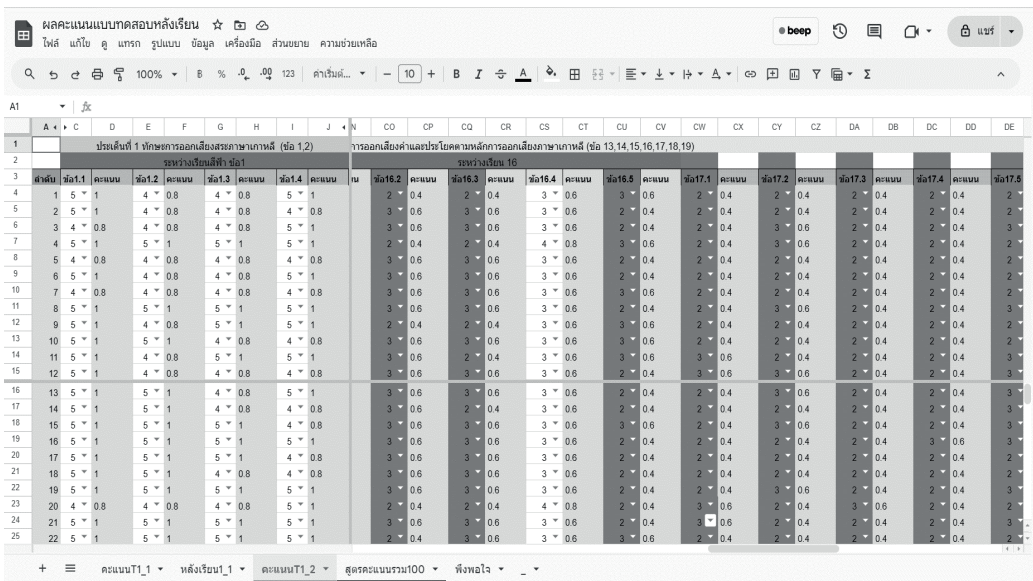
ผลคะแนนแบบทดสอบหลังเรียน

ไฟล์ แก้ไข ดู แทรก รูปแบบ ข้อมูล เครื่องมือ ส่วนขยาย ความช่วยเหลือ

beep

แชร์

100% ฿ % .0 .00 123 ค่าเริ่มต้น... 10 B I A Σ

A1 fx

| | A | C | D | E | F | G | H | I | J | N | CO | CP | CQ | CR | CS | CT | CU | CV | CW | CX | CY | CZ | DA | DB | DC | DD | DE |
|---|---|---|---|---|---|---|---|---|---|---|---|---|---|---|---|---|---|---|---|---|---|---|---|---|---|---|---|
| 1 | | ประเด็นที่ 1 ทักษะการออกเสียงสระภาษาเกาหลี (ข้อ 1,2) | | | | | | | | การออกเสียงคำและประโยคตามหลักการออกเสียงภาษาเกาหลี (ข้อ 13,14,15,16,17,18,19) | | | | | | | | | | | | | | | | | |
| 2 | | ระหว่างเรียนสีฟ้า ข้อ1 | | | | | | | | | | | | | | ระหว่างเรียน 16 | | | | | | | | | | | |
| 3 | ลำดับ | ข้อ1.1 | คะแนน | ข้อ1.2 | คะแนน | ข้อ1.3 | คะแนน | ข้อ1.4 | คะแนน | น | ข้อ16.2 | คะแนน | ข้อ16.3 | คะแนน | ข้อ16.4 | คะแนน | ข้อ16.5 | คะแนน | ข้อ17.1 | คะแนน | ข้อ17.2 | คะแนน | ข้อ17.3 | คะแนน | ข้อ17.4 | คะแนน | ข้อ17.5 |
| 4 | 1 | 5 | 1 | 4 | 0.8 | 4 | 0.8 | 5 | 1 | | 2 | 0.4 | 2 | 0.4 | 3 | 0.6 | 2 | 0.4 | 2 | 0.4 | 2 | 0.4 | 2 | 0.4 | 2 | 0.4 | 2 |
| 5 | 2 | 5 | 1 | 4 | 0.8 | 4 | 0.8 | 4 | 0.8 | | 3 | 0.6 | 3 | 0.6 | 3 | 0.6 | 3 | 0.6 | 2 | 0.4 | 2 | 0.4 | 2 | 0.4 | 2 | 0.4 | 2 |
| 6 | 3 | 4 | 0.8 | 4 | 0.8 | 4 | 0.8 | 5 | 1 | | 3 | 0.6 | 3 | 0.6 | 3 | 0.6 | 2 | 0.4 | 2 | 0.4 | 3 | 0.6 | 2 | 0.4 | 2 | 0.4 | 3 |
| 7 | 4 | 5 | 1 | 5 | 1 | 5 | 1 | 5 | 1 | | 2 | 0.4 | 2 | 0.4 | 4 | 0.8 | 3 | 0.6 | 2 | 0.4 | 3 | 0.6 | 2 | 0.4 | 2 | 0.4 | 2 |
| 8 | 5 | 4 | 0.8 | 4 | 0.8 | 4 | 0.8 | 4 | 0.8 | | 3 | 0.6 | 3 | 0.6 | 3 | 0.6 | 3 | 0.6 | 2 | 0.4 | 2 | 0.4 | 2 | 0.4 | 2 | 0.4 | 2 |
| 9 | 6 | 5 | 1 | 4 | 0.8 | 4 | 0.8 | 5 | 1 | | 3 | 0.6 | 3 | 0.6 | 3 | 0.6 | 2 | 0.4 | 2 | 0.4 | 2 | 0.4 | 2 | 0.4 | 2 | 0.4 | 2 |
| 10 | 7 | 4 | 0.8 | 4 | 0.8 | 4 | 0.8 | 4 | 0.8 | | 3 | 0.6 | 3 | 0.6 | 3 | 0.6 | 3 | 0.6 | 2 | 0.4 | 2 | 0.4 | 2 | 0.4 | 2 | 0.4 | 2 |
| 11 | 8 | 5 | 1 | 5 | 1 | 5 | 1 | 5 | 1 | | 3 | 0.6 | 3 | 0.6 | 3 | 0.6 | 3 | 0.6 | 2 | 0.4 | 2 | 0.4 | 2 | 0.4 | 2 | 0.4 | 2 |
| 12 | 9 | 5 | 1 | 4 | 0.8 | 5 | 1 | 5 | 1 | | 2 | 0.4 | 2 | 0.4 | 3 | 0.6 | 3 | 0.6 | 2 | 0.4 | 3 | 0.6 | 2 | 0.4 | 2 | 0.4 | 2 |
| 13 | 10 | 5 | 1 | 5 | 1 | 4 | 0.8 | 4 | 0.8 | | 3 | 0.6 | 3 | 0.6 | 3 | 0.6 | 3 | 0.6 | 2 | 0.4 | 2 | 0.4 | 2 | 0.4 | 2 | 0.4 | 2 |
| 14 | 11 | 5 | 1 | 4 | 0.8 | 5 | 1 | 5 | 1 | | 3 | 0.6 | 2 | 0.4 | 3 | 0.6 | 3 | 0.6 | 3 | 0.6 | 2 | 0.4 | 2 | 0.4 | 2 | 0.4 | 3 |
| 15 | 12 | 5 | 1 | 4 | 0.8 | 4 | 0.8 | 4 | 0.8 | | 3 | 0.6 | 3 | 0.6 | 3 | 0.6 | 2 | 0.4 | 3 | 0.6 | 3 | 0.6 | 2 | 0.4 | 2 | 0.4 | 2 |
| 16 | 13 | 5 | 1 | 5 | 1 | 4 | 0.8 | 5 | 1 | | 3 | 0.6 | 3 | 0.6 | 3 | 0.6 | 2 | 0.4 | 2 | 0.4 | 3 | 0.6 | 2 | 0.4 | 2 | 0.4 | 3 |
| 17 | 14 | 5 | 1 | 5 | 1 | 4 | 0.8 | 4 | 0.8 | | 3 | 0.6 | 3 | 0.6 | 3 | 0.6 | 2 | 0.4 | 2 | 0.4 | 2 | 0.4 | 2 | 0.4 | 2 | 0.4 | 2 |
| 18 | 15 | 5 | 1 | 5 | 1 | 5 | 1 | 4 | 0.8 | | 3 | 0.6 | 3 | 0.6 | 3 | 0.6 | 2 | 0.4 | 2 | 0.4 | 3 | 0.6 | 2 | 0.4 | 2 | 0.4 | 2 |
| 19 | 16 | 5 | 1 | 5 | 1 | 5 | 1 | 5 | 1 | | 3 | 0.6 | 3 | 0.6 | 3 | 0.6 | 2 | 0.4 | 2 | 0.4 | 2 | 0.4 | 2 | 0.4 | 3 | 0.6 | 3 |
| 20 | 17 | 5 | 1 | 5 | 1 | 5 | 1 | 4 | 0.8 | | 3 | 0.6 | 3 | 0.6 | 3 | 0.6 | 2 | 0.4 | 2 | 0.4 | 2 | 0.4 | 2 | 0.4 | 2 | 0.4 | 2 |
| 21 | 18 | 5 | 1 | 5 | 1 | 4 | 0.8 | 4 | 0.8 | | 3 | 0.6 | 3 | 0.6 | 3 | 0.6 | 2 | 0.4 | 2 | 0.4 | 3 | 0.6 | 2 | 0.4 | 2 | 0.4 | 2 |
| 22 | 19 | 5 | 1 | 5 | 1 | 5 | 1 | 5 | 1 | | 3 | 0.6 | 3 | 0.6 | 3 | 0.6 | 2 | 0.4 | 2 | 0.4 | 3 | 0.6 | 2 | 0.4 | 2 | 0.4 | 2 |
| 23 | 20 | 4 | 0.8 | 4 | 0.8 | 4 | 0.8 | 5 | 1 | | 2 | 0.4 | 2 | 0.4 | 4 | 0.8 | 3 | 0.6 | 3 | 0.6 | 2 | 0.4 | 3 | 0.6 | 2 | 0.4 | 2 |
| 24 | 21 | 5 | 1 | 5 | 1 | 5 | 1 | 5 | 1 | | 3 | 0.6 | 3 | 0.6 | 3 | 0.6 | 2 | 0.4 | 3 | 0.6 | 2 | 0.4 | 2 | 0.4 | 2 | 0.4 | 2 |
| 25 | 22 | 5 | 1 | 5 | 1 | 5 | 1 | 5 | 1 | | 3 | 0.6 | 3 | 0.6 | 3 | 0.6 | 3 | 0.6 | 2 | 0.4 | 2 | 0.4 | 2 | 0.4 | 2 | 0.4 | 2 |

+ ≡ คะแนนT1_1 หลังเรียน1_1 คะแนนT1_2 สูตรคะแนนรวม100 พึงพอใจ _